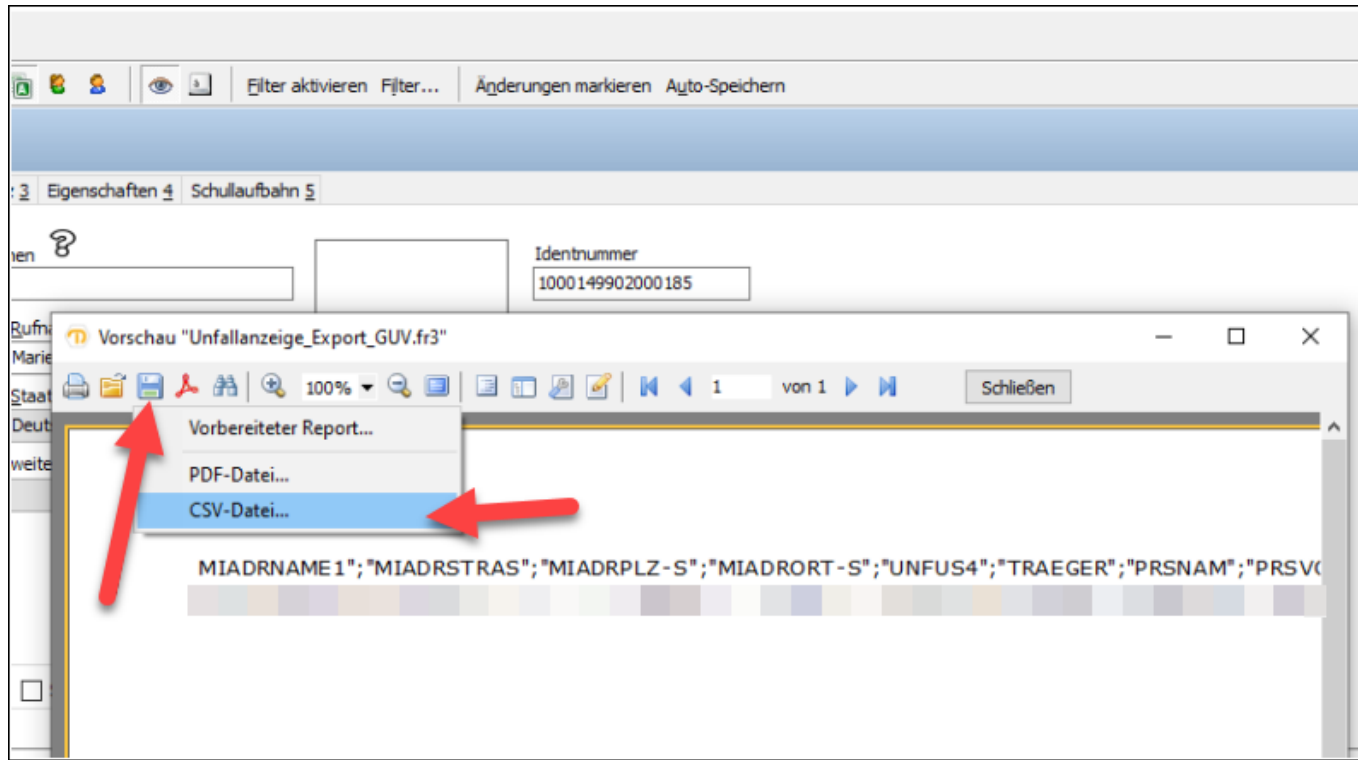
Filter aktivieren Filter... Änderungen markieren Auto-Speichern

: 3 Eigenschaften 4 Schullaufbahn 5

nen

Identnummer

1000149902000185

Rufn

Marie

Staat

Deut

weite

Vorschau "Unfallanzeige_Export_GUV.fr3"

100%

1

von 1

Schließen

Vorbereiteter Report...

PDF-Datei...

CSV-Datei...

MIADRNAME1";"MIADRSTRAS";"MIADRPLZ-S";"MIADRORT-S";"UNFUS4";"TRAEGER";"PRSNAM";"PRSV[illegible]